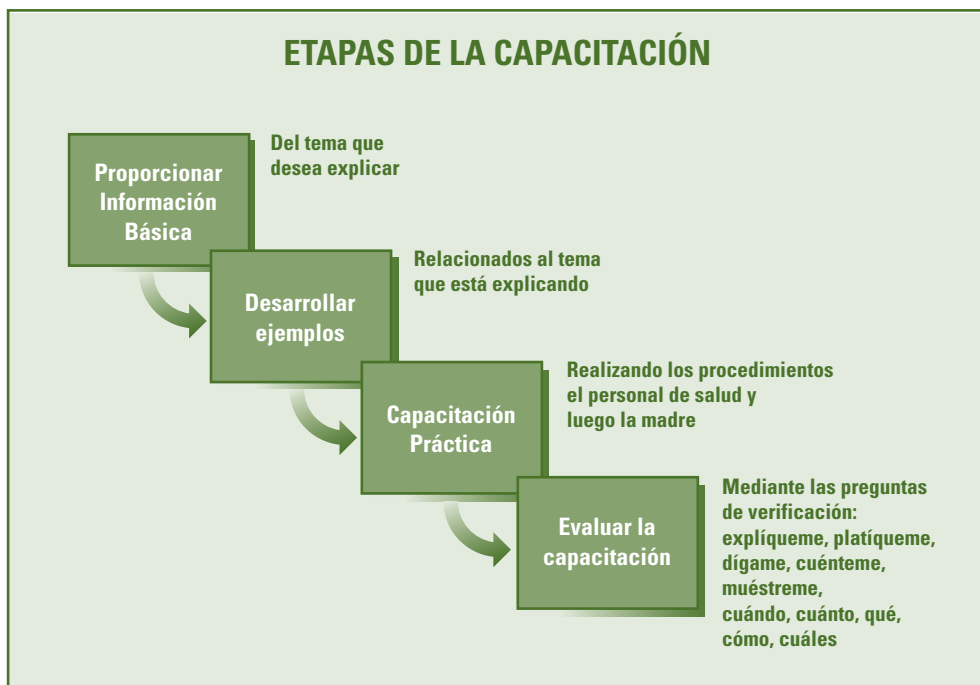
ETAPAS DE LA CAPACITACIÓN

Proporcionar Información Básica

Del tema que desea explicar

Desarrollar ejemplos

Relacionados al tema que está explicando

Capacitación Práctica

Realizando los procedimientos el personal de salud y luego la madre

Evaluar la capacitación

Mediante las preguntas de verificación: explíqueme, platíqueme, dígame, cuénteme, muéstreme, cuándo, cuánto, qué, cómo, cuáles